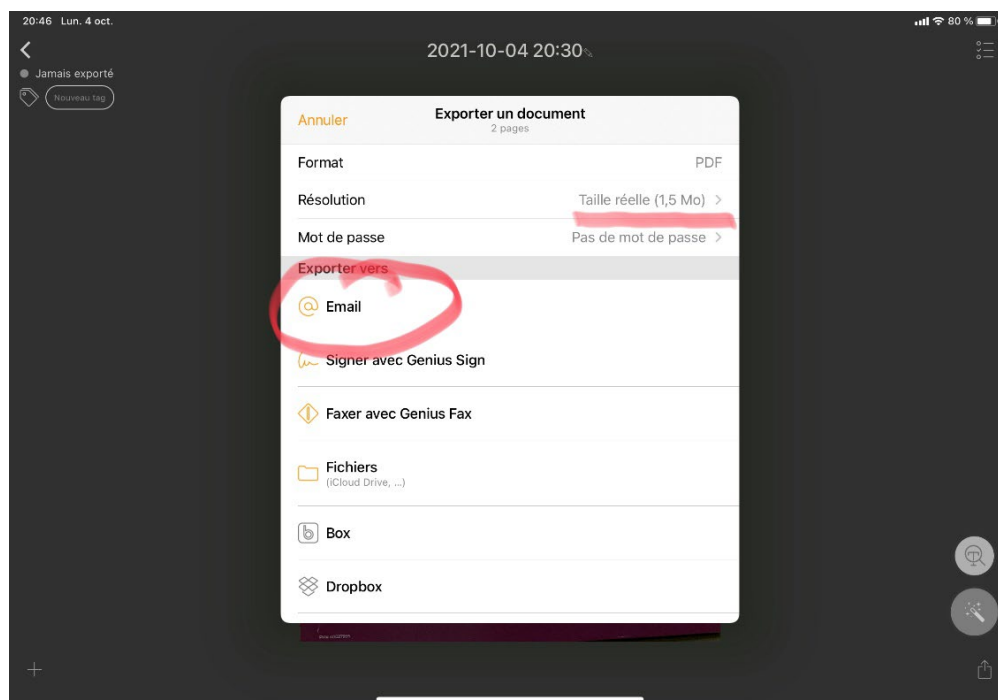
20:46 Lun. 4 oct.

80 %

2021-10-04 20:30

Jamais exporté

Nouveau tag

Annuler

Exporter un document

2 pages

Format PDF

Résolution Taille réelle (1,5 Mo)

Mot de passe Pas de mot de passe

Exporter vers

Email

Signer avec Genius Sign

Faxer avec Genius Fax

Fichiers
(iCloud Drive, ...)

Box

Dropbox

+